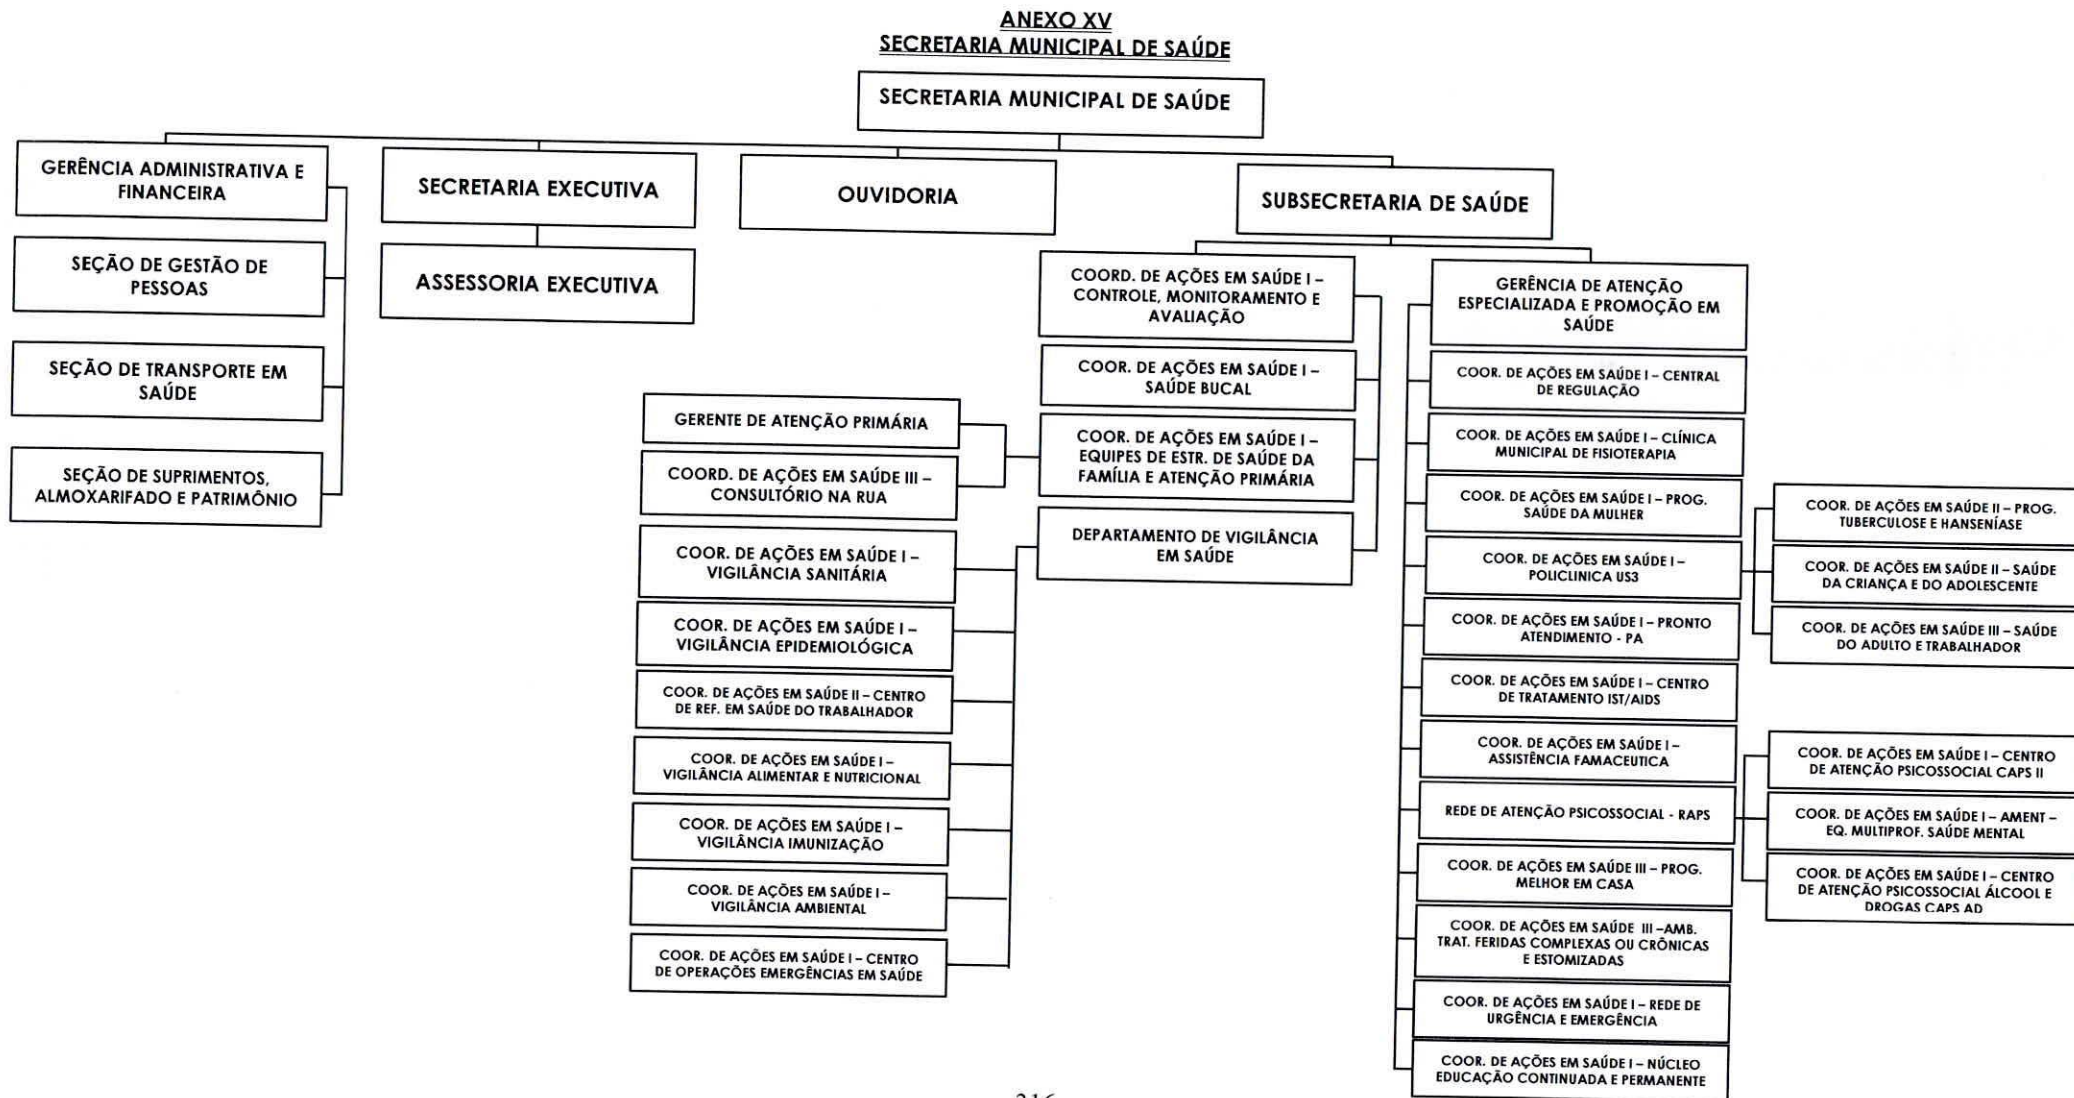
ANEXO XV
SECRETARIA MUNICIPAL DE SAÚDE

SECRETARIA MUNICIPAL DE SAÚDE

GERÊNCIA ADMINISTRATIVA E FINANCEIRA

SEÇÃO DE GESTÃO DE PESSOAS

SEÇÃO DE TRANSPORTE EM SAÚDE

SEÇÃO DE SUPRIMENTOS, ALMOXARIFADO E PATRIMÔNIO

SECRETARIA EXECUTIVA

ASSESSORIA EXECUTIVA

OUVIDORIA

SUBSECRETARIA DE SAÚDE

COORD. DE AÇÕES EM SAÚDE I – CONTROLE, MONITORAMENTO E AVALIAÇÃO

COOR. DE AÇÕES EM SAÚDE I – SAÚDE BUCAL

COOR. DE AÇÕES EM SAÚDE I – EQUIPES DE ESTR. DE SAÚDE DA FAMÍLIA E ATENÇÃO PRIMÁRIA

DEPARTAMENTO DE VIGILÂNCIA EM SAÚDE

GERENTE DE ATENÇÃO PRIMÁRIA

COORD. DE AÇÕES EM SAÚDE III – CONSULTÓRIO NA RUA

COOR. DE AÇÕES EM SAÚDE I – VIGILÂNCIA SANITÁRIA

COOR. DE AÇÕES EM SAÚDE I – VIGILÂNCIA EPIDEMIOLÓGICA

COOR. DE AÇÕES EM SAÚDE II – CENTRO DE REF. EM SAÚDE DO TRABALHADOR

COOR. DE AÇÕES EM SAÚDE I – VIGILÂNCIA ALIMENTAR E NUTRICIONAL

COOR. DE AÇÕES EM SAÚDE I – VIGILÂNCIA IMUNIZAÇÃO

COOR. DE AÇÕES EM SAÚDE I – VIGILÂNCIA AMBIENTAL

COOR. DE AÇÕES EM SAÚDE I – CENTRO DE OPERAÇÕES EMERGÊNCIAS EM SAÚDE

GERÊNCIA DE ATENÇÃO ESPECIALIZADA E PROMOÇÃO EM SAÚDE

COOR. DE AÇÕES EM SAÚDE I – CENTRAL DE REGULAÇÃO

COOR. DE AÇÕES EM SAÚDE I – CLÍNICA MUNICIPAL DE FISIOTERAPIA

COOR. DE AÇÕES EM SAÚDE I – PROG. SAÚDE DA MULHER

COOR. DE AÇÕES EM SAÚDE I – POLICLINICA US3

COOR. DE AÇÕES EM SAÚDE I – PRONTO ATENDIMENTO - PA

COOR. DE AÇÕES EM SAÚDE I – CENTRO DE TRATAMENTO IST/AIDS

COOR. DE AÇÕES EM SAÚDE I – ASSISTÊNCIA FAMACEUTICA

REDE DE ATENÇÃO PSICOSSOCIAL - RAPS

COOR. DE AÇÕES EM SAÚDE III – PROG. MELHOR EM CASA

COOR. DE AÇÕES EM SAÚDE III –AMB. TRAT. FERIDAS COMPLEXAS OU CRÔNICAS E ESTOMIZADAS

COOR. DE AÇÕES EM SAÚDE I – REDE DE URGÊNCIA E EMERGÊNCIA

COOR. DE AÇÕES EM SAÚDE I – NÚCLEO EDUCAÇÃO CONTINUADA E PERMANENTE

COOR. DE AÇÕES EM SAÚDE II – PROG. TUBERCULOSE E HANSENÍASE

COOR. DE AÇÕES EM SAÚDE II – SAÚDE DA CRIANÇA E DO ADOLESCENTE

COOR. DE AÇÕES EM SAÚDE III – SAÚDE DO ADULTO E TRABALHADOR

COOR. DE AÇÕES EM SAÚDE I – CENTRO DE ATENÇÃO PSICOSSOCIAL CAPS II

COOR. DE AÇÕES EM SAÚDE I – AMENT – EQ. MULTIPROF. SAÚDE MENTAL

COOR. DE AÇÕES EM SAÚDE I – CENTRO DE ATENÇÃO PSICOSSOCIAL ÁLCOOL E DROGAS CAPS AD

216